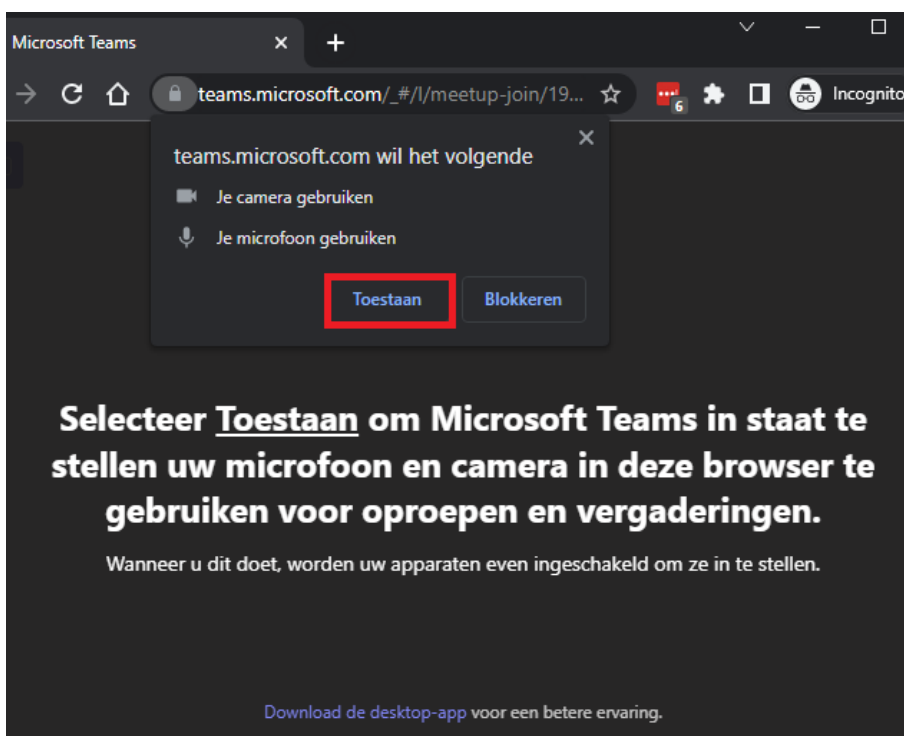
Microsoft Teams ×

teams.microsoft.com/_#/l/meetup-join/19...

6

Incognito

teams.microsoft.com wil het volgende

Je camera gebruiken

Je microfoon gebruiken

Toestaan

Blokkeren

Selecteer Toestaan om Microsoft Teams in staat te stellen uw microfoon en camera in deze browser te gebruiken voor oproepen en vergaderingen.

Wanneer u dit doet, worden uw apparaten even ingeschakeld om ze in te stellen.

Download de desktop-app voor een betere ervaring.